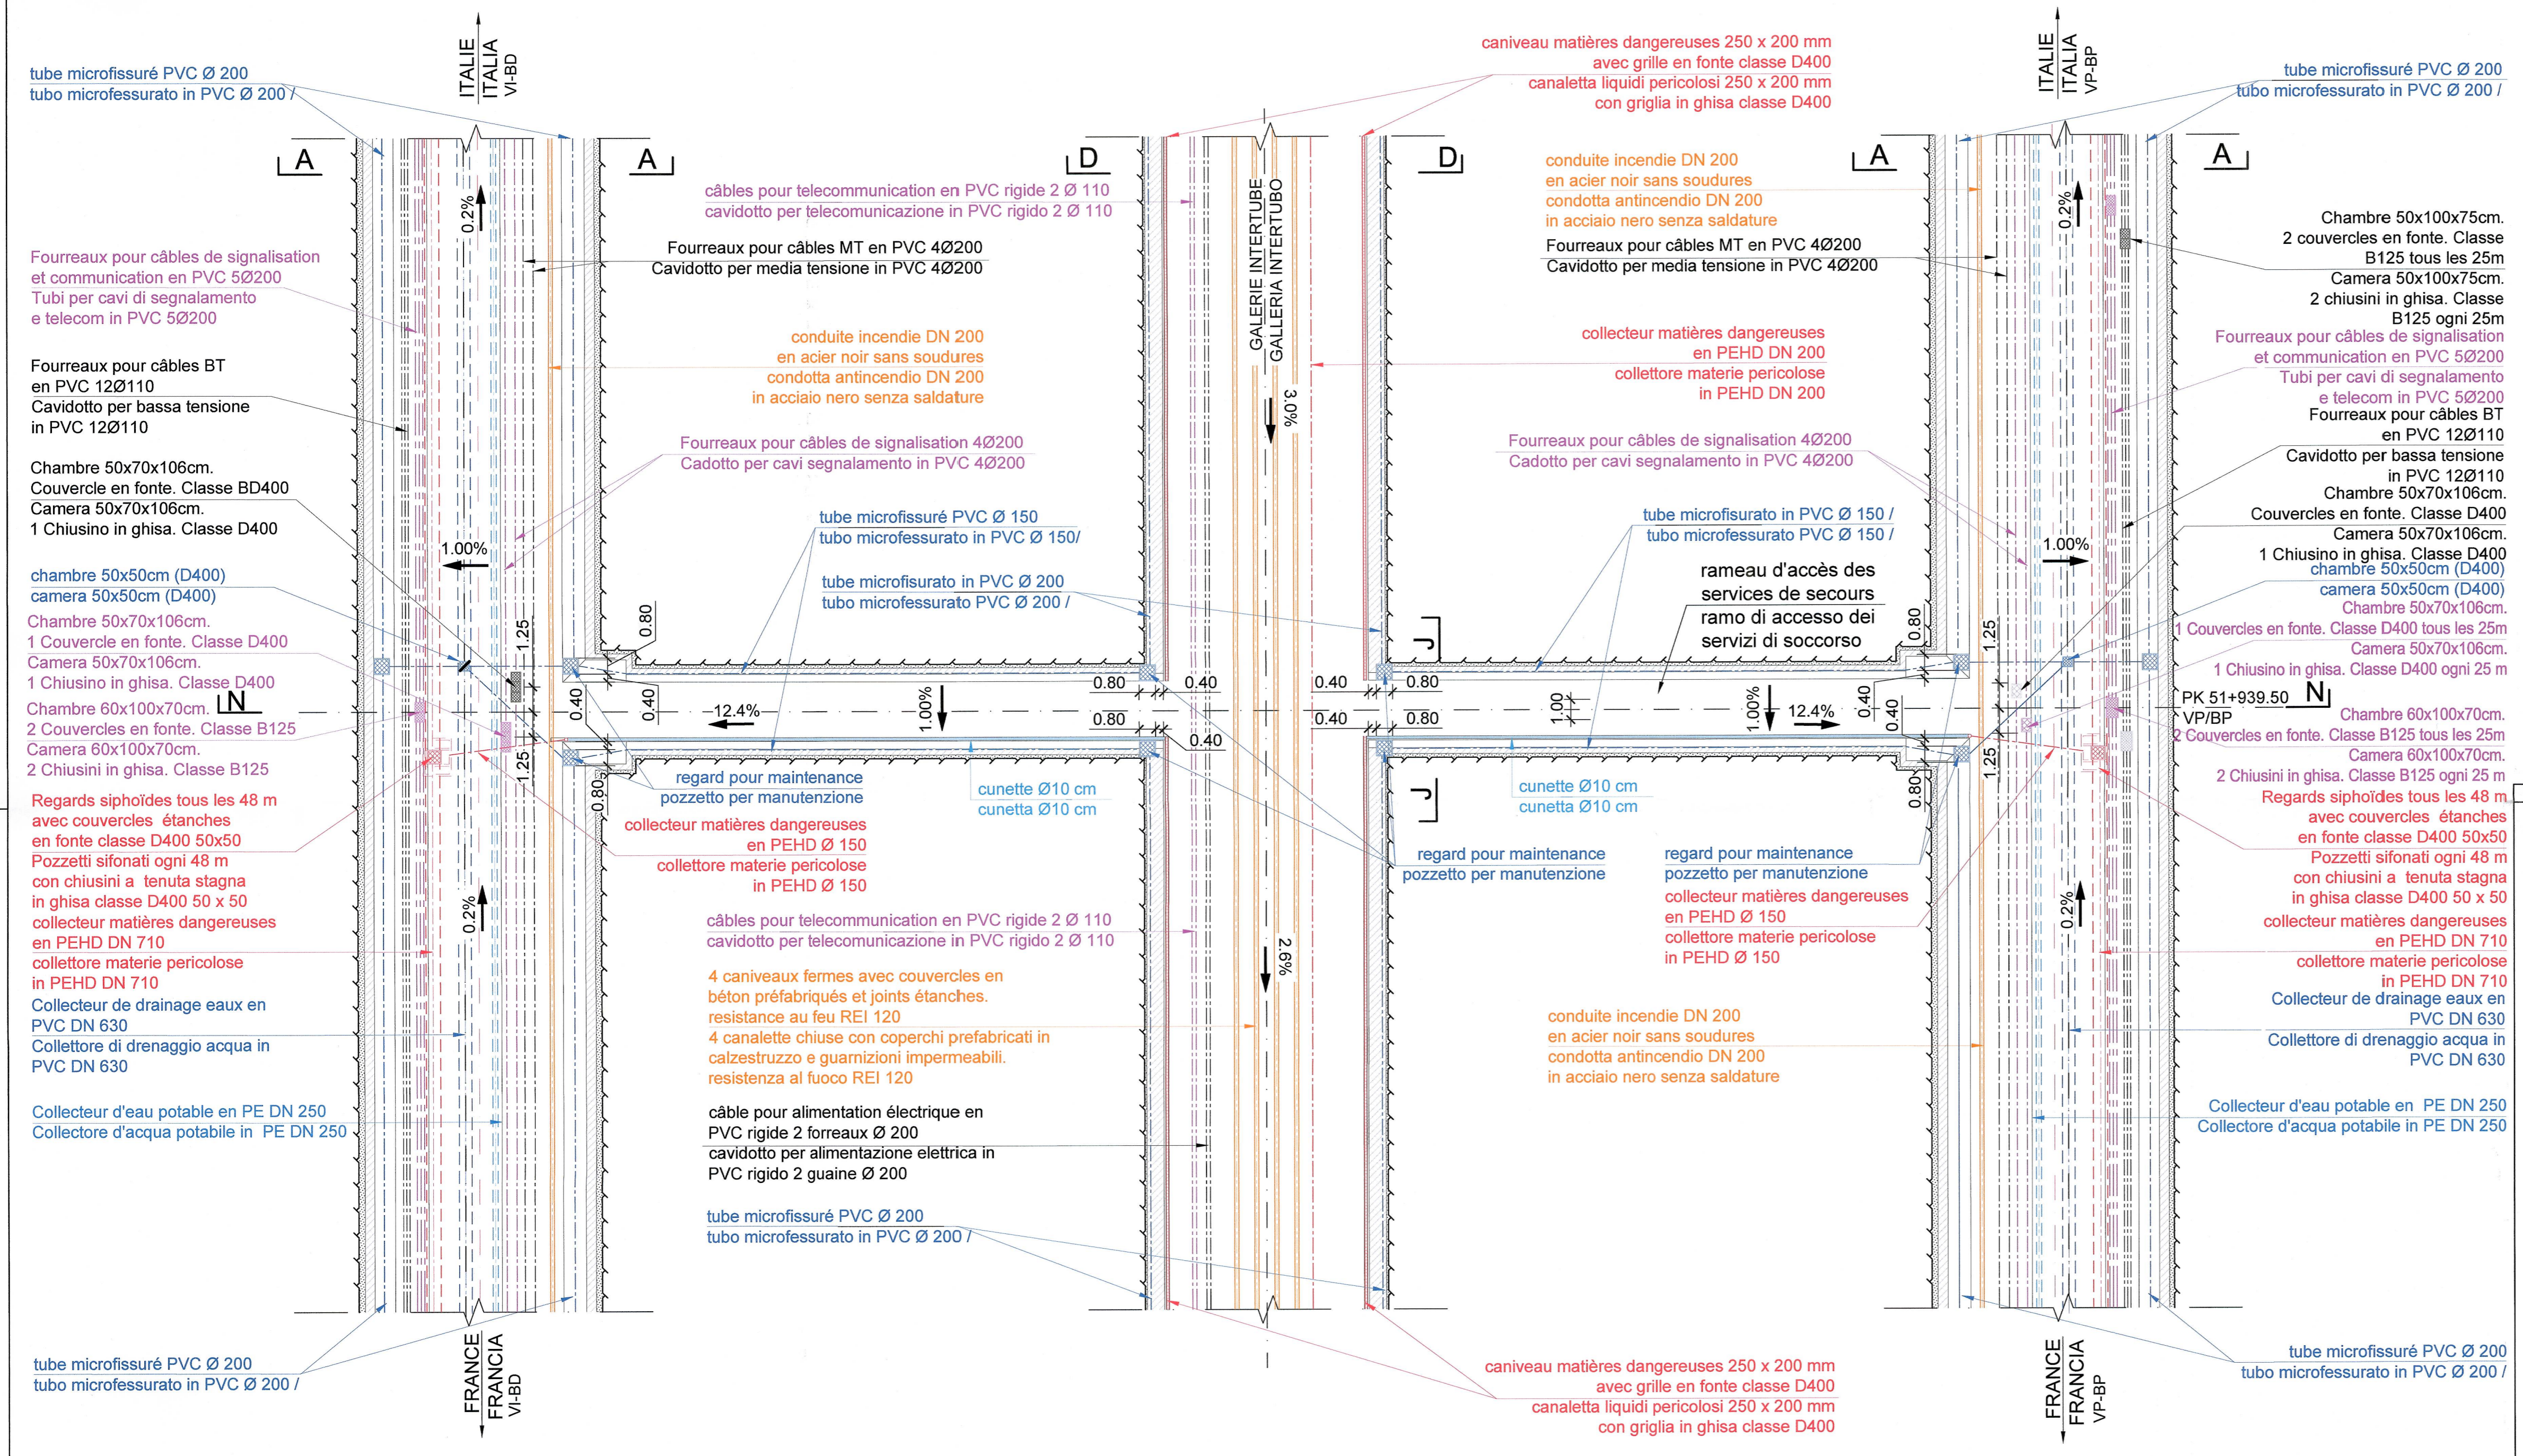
ITALIE
ITALIA
VI-BD

tube microfissuré PVC Ø 200
tubo microfessurato in PVC Ø 200 /

A

A

D

caniveau matières dangereuses 250 x 200 mm
avec grille en fonte classe D400
canaletta liquidi pericolosi 250 x 200 mm
con griglia in ghisa classe D400

ITALIE
ITALIA
VP-BP

tube microfissuré PVC Ø 200
tubo microfessurato in PVC Ø 200 /

D

A

A

câbles pour telecommunication en PVC rigide 2 Ø 110
cavidotto per telecomunicazione in PVC rigido 2 Ø 110

conduite incendie DN 200
en acier noir sans soudures
condotta antincendio DN 200
in acciaio nero senza saldature

0.2%

0.2%

Chambre 50x100x75cm.
2 couvercles en fonte. Classe B125 tous les 25m
Camera 50x100x75cm.
2 chiusini in ghisa. Classe B125 ogni 25m

Fourreaux pour câbles de signalisation et communication en PVC 5Ø200
Tubi per cavi di segnalamento e telecom in PVC 5Ø200

Fourreaux pour câbles MT en PVC 4Ø200
Cavidotto per media tensione in PVC 4Ø200

GALERIE INTERTUBE
GALLERIA INTERTUBO

Fourreaux pour câbles MT en PVC 4Ø200
Cavidotto per media tensione in PVC 4Ø200

conduite incendie DN 200
en acier noir sans soudures
condotta antincendio DN 200
in acciaio nero senza saldature

collecteur matières dangereuses
en PEHD DN 200
collettore materie pericolose
in PEHD DN 200

Fourreaux pour câbles de signalisation et communication en PVC 5Ø200
Tubi per cavi di segnalamento e telecom in PVC 5Ø200

Fourreaux pour câbles BT en PVC 12Ø110
Cavidotto per bassa tensione in PVC 12Ø110

3.0%

Fourreaux pour câbles BT en PVC 12Ø110
Cavidotto per bassa tensione in PVC 12Ø110

Fourreaux pour câbles de signalisation 4Ø200
Cadotto per cavi segnalamento in PVC 4Ø200

Fourreaux pour câbles de signalisation 4Ø200
Cadotto per cavi segnalamento in PVC 4Ø200

Chambre 50x70x106cm.
Couvercle en fonte. Classe BD400
Camera 50x70x106cm.
1 Chiusino in ghisa. Classe D400

Chambre 50x70x106cm.
Couvercles en fonte. Classe D400
Camera 50x70x106cm.
1 Chiusino in ghisa. Classe D400

tube microfissuré PVC Ø 150
tubo microfessurato in PVC Ø 150/

tube microfisurato in PVC Ø 150 /
tubo microfessurato PVC Ø 150 /

1.00%

1.00%

tube microfisurato in PVC Ø 200
tubo microfessurato PVC Ø 200 /

rameau d'accès des services de secours
ramo di accesso dei servizi di soccorso

chambre 50x50cm (D400)
camera 50x50cm (D400)

chambre 50x50cm (D400)
camera 50x50cm (D400)

Chambre 50x70x106cm.
1 Couvercle en fonte. Classe D400
Camera 50x70x106cm.
1 Chiusino in ghisa. Classe D400

Chambre 50x70x106cm.
1 Couvercles en fonte. Classe D400 tous les 25m
Camera 50x70x106cm.
1 Chiusino in ghisa. Classe D400 ogni 25 m

0.80
1.25
0.80
0.40
0.80
0.40
0.40
0.80
0.80
1.25

Chambre 60x100x70cm.
2 Couvercles en fonte. Classe B125
Camera 60x100x70cm.
2 Chiusini in ghisa. Classe B125

N

0.40
0.40
12.4%
1.00%
0.80
0.40
0.40
0.80
1.00
1.00%
12.4%
0.40
0.40

PK 51+939.50
VP/BP
N

Chambre 60x100x70cm.
2 Couvercles en fonte. Classe B125 tous les 25m
Camera 60x100x70cm.
2 Chiusini in ghisa. Classe B125 ogni 25 m

1.25
0.80
0.40
0.80
1.25

regard pour maintenance
pozzetto per manutenzione

cunette Ø10 cm
cunetta Ø10 cm

cunette Ø10 cm
cunetta Ø10 cm

Regards siphoïdes tous les 48 m
avec couvercles étanches
en fonte classe D400 50x50
Pozzetti sifonati ogni 48 m
con chiusini a tenuta stagna
in ghisa classe D400 50 x 50

collecteur matières dangereuses
en PEHD Ø 150
collettore materie pericolose
in PEHD Ø 150

regard pour maintenance
pozzetto per manutenzione

regard pour maintenance
pozzetto per manutenzione
collecteur matières dangereuses
en PEHD Ø 150
collettore materie pericolose
in PEHD Ø 150

Regards siphoïdes tous les 48 m
avec couvercles étanches
en fonte classe D400 50x50
Pozzetti sifonati ogni 48 m
con chiusini a tenuta stagna
in ghisa classe D400 50 x 50

collecteur matières dangereuses
en PEHD DN 710
collettore materie pericolose
in PEHD DN 710

0.2%

câbles pour telecommunication en PVC rigide 2 Ø 110
cavidotto per telecomunicazione in PVC rigido 2 Ø 110

2.6%

0.2%

collecteur matières dangereuses
en PEHD DN 710
collettore materie pericolose
in PEHD DN 710

4 caniveaux fermes avec couvercles en béton préfabriqués et joints étanches.
resistance au feu REI 120
4 canalette chiuse con coperchi prefabricati in calzestruzzo e guarnizioni impermeabili.
resistenza al fuoco REI 120

Collecteur de drainage eaux en PVC DN 630
Collettore di drenaggio acqua in PVC DN 630

Collecteur de drainage eaux en PVC DN 630
Collettore di drenaggio acqua in PVC DN 630

conduite incendie DN 200
en acier noir sans soudures
condotta antincendio DN 200
in acciaio nero senza saldature

Collecteur d'eau potable en PE DN 250
Collectore d'acqua potabile in PE DN 250

Collecteur d'eau potable en PE DN 250
Collectore d'acqua potabile in PE DN 250

câble pour alimentation électrique en PVC rigide 2 forreaux Ø 200
cavidotto per alimentazione elettrica in PVC rigido 2 guaine Ø 200

tube microfissuré PVC Ø 200
tubo microfessurato in PVC Ø 200 /

tube microfissuré PVC Ø 200
tubo microfessurato in PVC Ø 200 /

caniveau matières dangereuses 250 x 200 mm
avec grille en fonte classe D400
canaletta liquidi pericolosi 250 x 200 mm
con griglia in ghisa classe D400

tube microfissuré PVC Ø 200
tubo microfessurato in PVC Ø 200 /

FRANCE
FRANCIA
VI-BD

FRANCE
FRANCIA
VP-BP